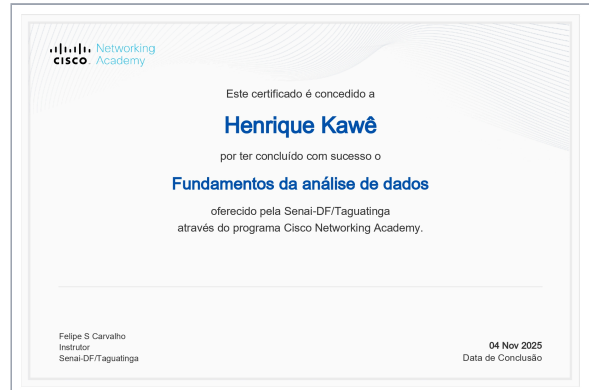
cisco Networking Academy

Este certificado é concedido a

Henrique Kawê

por ter concluído com sucesso o

Fundamentos da análise de dados

oferecido pela Senai-DF/Taguatinga
através do programa Cisco Networking Academy.

Felipe S Carvalho
Instrutor
Senai-DF/Taguatinga

04 Nov 2025
Data de Conclusão